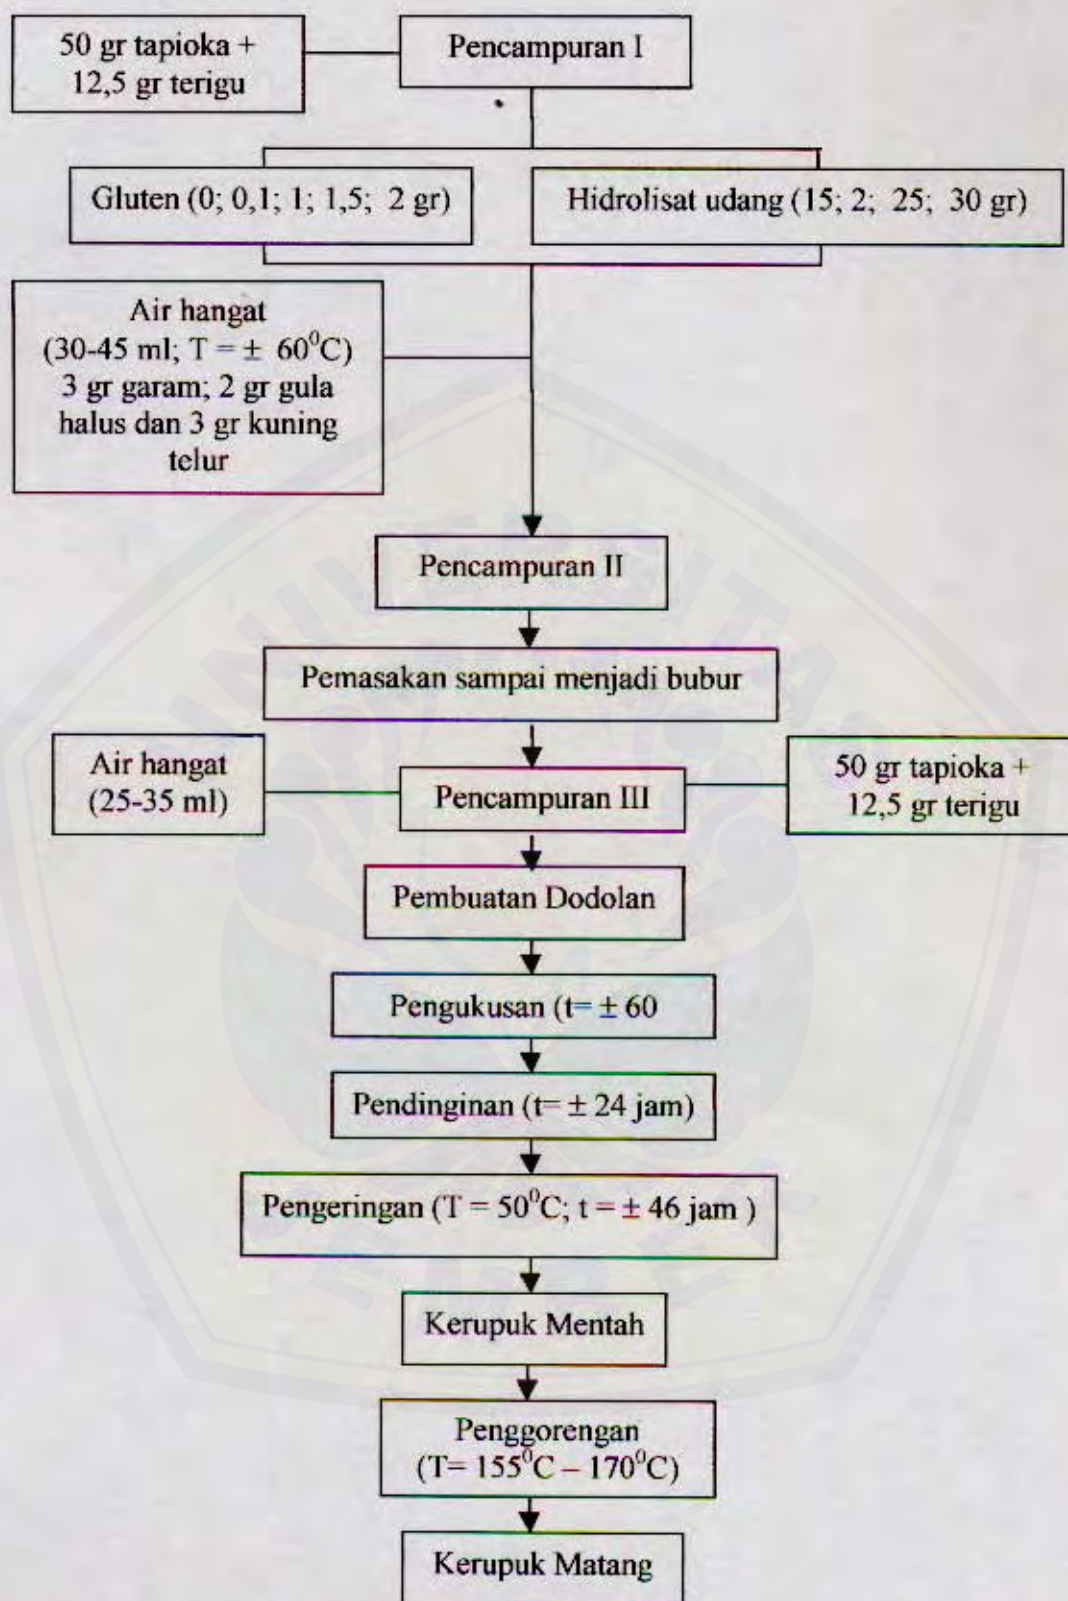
50 gr tapioka + 12,5 gr terigu

Pencampuran I

Gluten (0; 0,1; 1; 1,5; 2 gr)

Hidrolisat udang (15; 2; 25; 30 gr)

Air hangat (30-45 ml; T = ± 60$^0$C) 3 gr garam; 2 gr gula halus dan 3 gr kuning telur

Pencampuran II

Pemasakan sampai menjadi bubur

Air hangat (25-35 ml)

Pencampuran III

50 gr tapioka + 12,5 gr terigu

Pembuatan Dodolan

Pengukusan (t= ± 60

Pendinginan (t= ± 24 jam)

Pengeringan (T = 50$^0$C; t = ± 46 jam )

Kerupuk Mentah

Penggorengan (T= 155$^0$C – 170$^0$C)

Kerupuk Matang